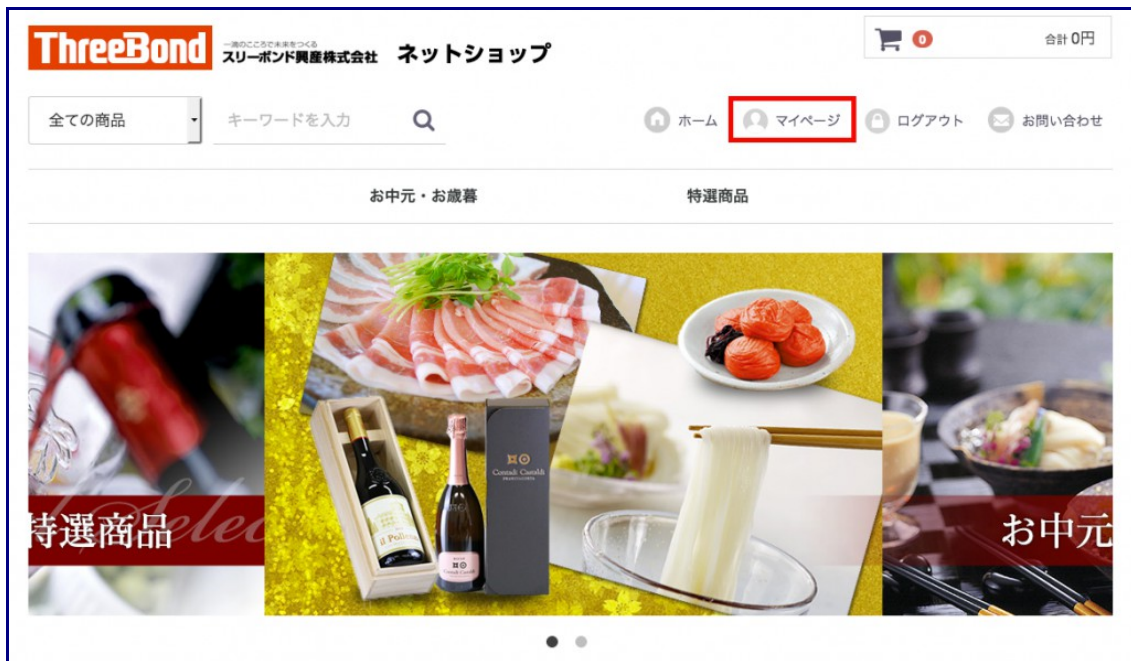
ThreeBond 一滴のこころで未来をつくる スリーボンド興産株式会社 ネットショップ

0 合計 0円

全ての商品

キーワードを入力

ホーム

マイページ

ログアウト

お問い合わせ

お中元・お歳暮

特選商品

特選商品

Select

Il Poliziano

Contadi Castaldi

お中元